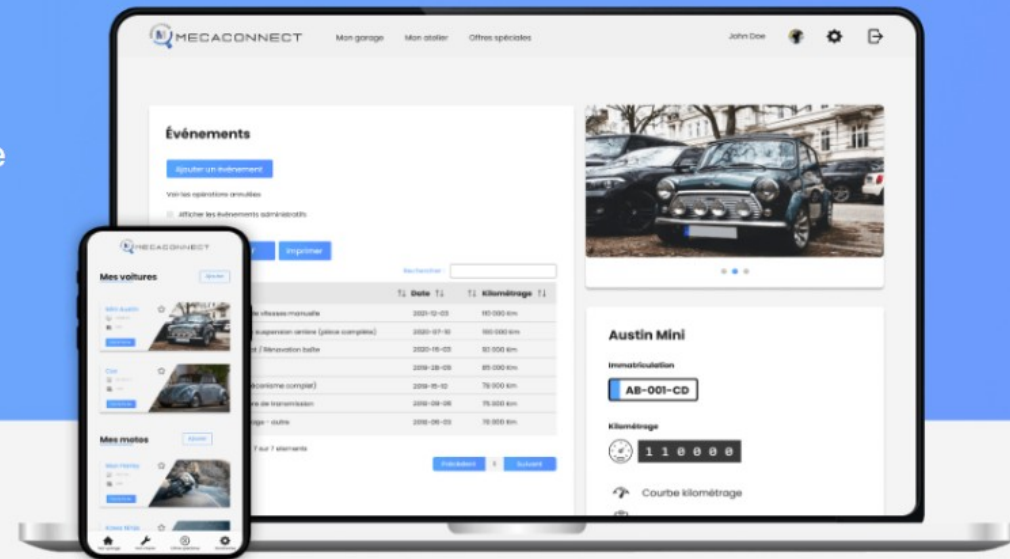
MECACONNECT Mon garage Mon atelier Offres spéciales John Doe

Événements

Ajouter un événement

Voir les opérations annulées

Afficher les événements administratifs

Imprimer

Rechercher :

| | Date | Kilométrage |
|---|---|---|
| vitesses manuelle | 2021-12-03 | 110 000 km |
| suspension arrière (pièce complète) | 2021-07-10 | 100 000 km |
| / Rénovation boîte | 2021-15-03 | 92 000 km |
| | 2019-28-05 | 85 000 km |
| (complet) | 2019-15-12 | 79 000 km |
| de transmission | 2019-08-06 | 75 000 km |
| - autre | 2019-06-03 | 70 000 km |

7 sur 7 éléments

Précédent 1 Suivant

Austin Mini

Immatriculation

AB-001-CD

Kilométrage

110000

Courbe kilométrage

MECACONNECT

Mes voitures

Ajouter

Mini Austin

Cox

Mes motos

Ajouter

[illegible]

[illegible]